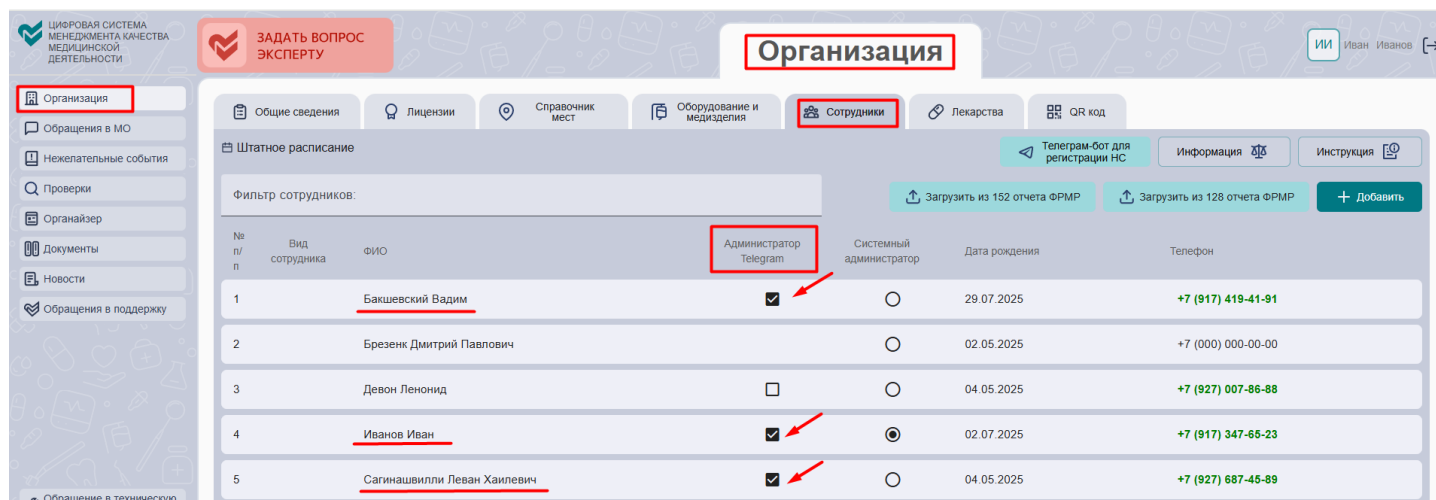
ЦИФРОВАЯ СИСТЕМА МЕНЕДЖМЕНТА КАЧЕСТВА МЕДИЦИНСКОЙ ДЕЯТЕЛЬНОСТИ

ЗАДАТЬ ВОПРОС ЭКСПЕРТУ

Организация

ИИ Иван Иванов

Организация
Обращения в МО
Нежелательные события
Проверки
Органайзер
Документы
Новости
Обращения в поддержку
Обращение в техническую

Общие сведения | Лицензии | Справочник мест | Оборудование и медизделия | Сотрудники | Лекарства | QR код

Штатное расписание

Телеграм-бот для регистрации НС | Информация | Инструкция

Фильтр сотрудников:

Загрузить из 152 отчета ФРМР | Загрузить из 128 отчета ФРМР | Добавить

| № п/п | Вид сотрудника | ФИО | Администратор Telegram | Системный администратор | Дата рождения | Телефон |
|---|---|---|---|---|---|---|
| 1 | | Бакшевский Вадим | ☑ | ○ | 29.07.2025 | +7 (917) 419-41-91 |
| 2 | | Брезенк Дмитрий Павлович | | ○ | 02.05.2025 | +7 (000) 000-00-00 |
| 3 | | Девон Ленонид | ☐ | ○ | 04.05.2025 | +7 (927) 007-86-88 |
| 4 | | Иванов Иван | ☑ | ◉ | 02.07.2025 | +7 (917) 347-65-23 |
| 5 | | Сагинашвилли Леван Хаилевич | ☑ | ○ | 04.05.2025 | +7 (927) 687-45-89 |